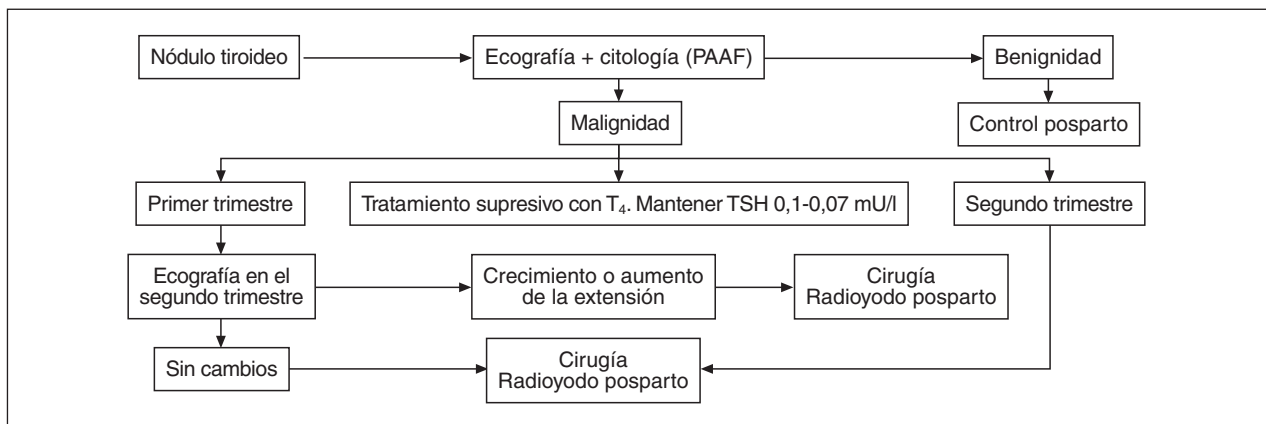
Nódulo tiroideo

Ecografía + citología (PAAF)

Benignidad

Malignidad

Control posparto

Primer trimestre

Tratamiento supresivo con $T_4$. Mantener TSH 0,1-0,07 mU/l

Segundo trimestre

Ecografía en el segundo trimestre

Crecimiento o aumento de la extensión

Cirugía Radioyodo posparto

Sin cambios

Cirugía Radioyodo posparto